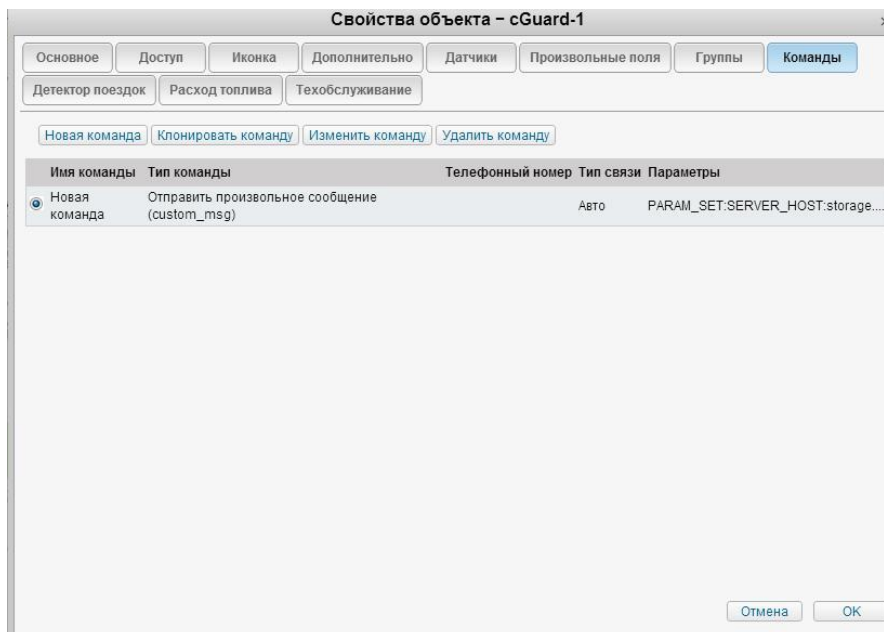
Свойства объекта – cGuard-1

Основное | Доступ | Иконка | Дополнительно | Датчики | Произвольные поля | Группы | Команды
Детектор поездок | Расход топлива | Техобслуживание

Новая команда | Клонировать команду | Изменить команду | Удалить команду

| Имя команды | Тип команды | Телефонный номер | Тип связи | Параметры |
|---|---|---|---|---|
| Новая команда | Отправить произвольное сообщение (custom_msg) | | Авто | PARAM_SET:SERVER_HOST:storage.... |

Отмена | OK